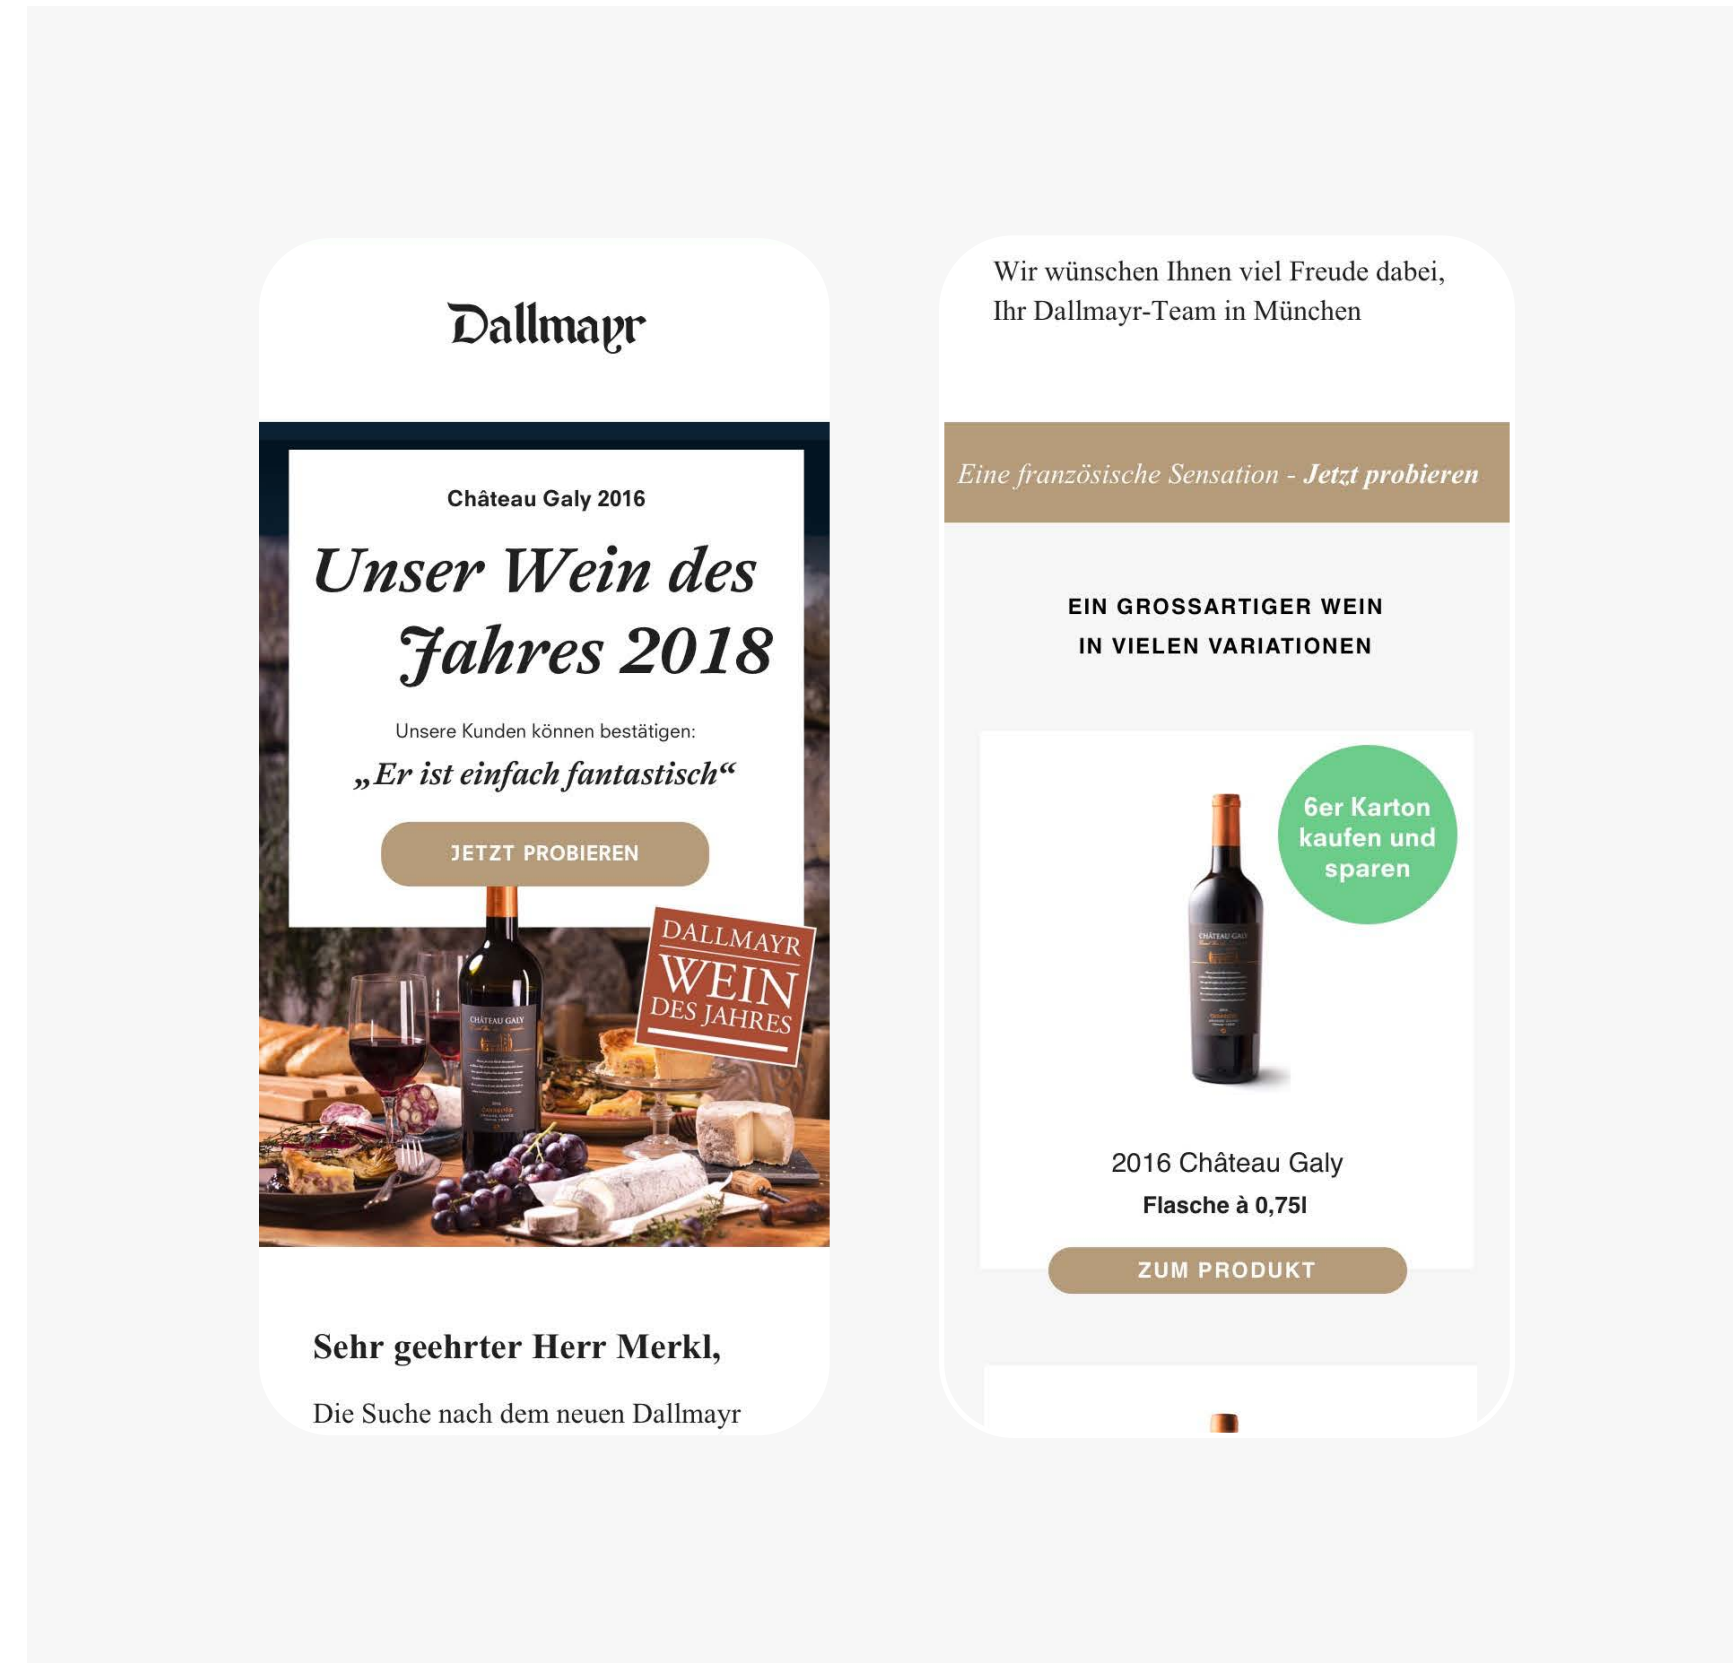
Dallmayr

Château Galy 2016

Unser Wein des Jahres 2018

Unsere Kunden können bestätigen:

„Er ist einfach fantastisch“

JETZT PROBIEREN

DALLMAYR WEIN DES JAHRES

CHÂTEAU GALY

Sehr geehrter Herr Merkl,

Die Suche nach dem neuen Dallmayr

Wir wünschen Ihnen viel Freude dabei,
Ihr Dallmayr-Team in München

Eine französische Sensation - Jetzt probieren

EIN GROSSARTIGER WEIN
IN VIELEN VARIATIONEN

6er Karton kaufen und sparen

CHÂTEAU GALY

2016 Château Galy

Flasche à 0,75l

ZUM PRODUKT